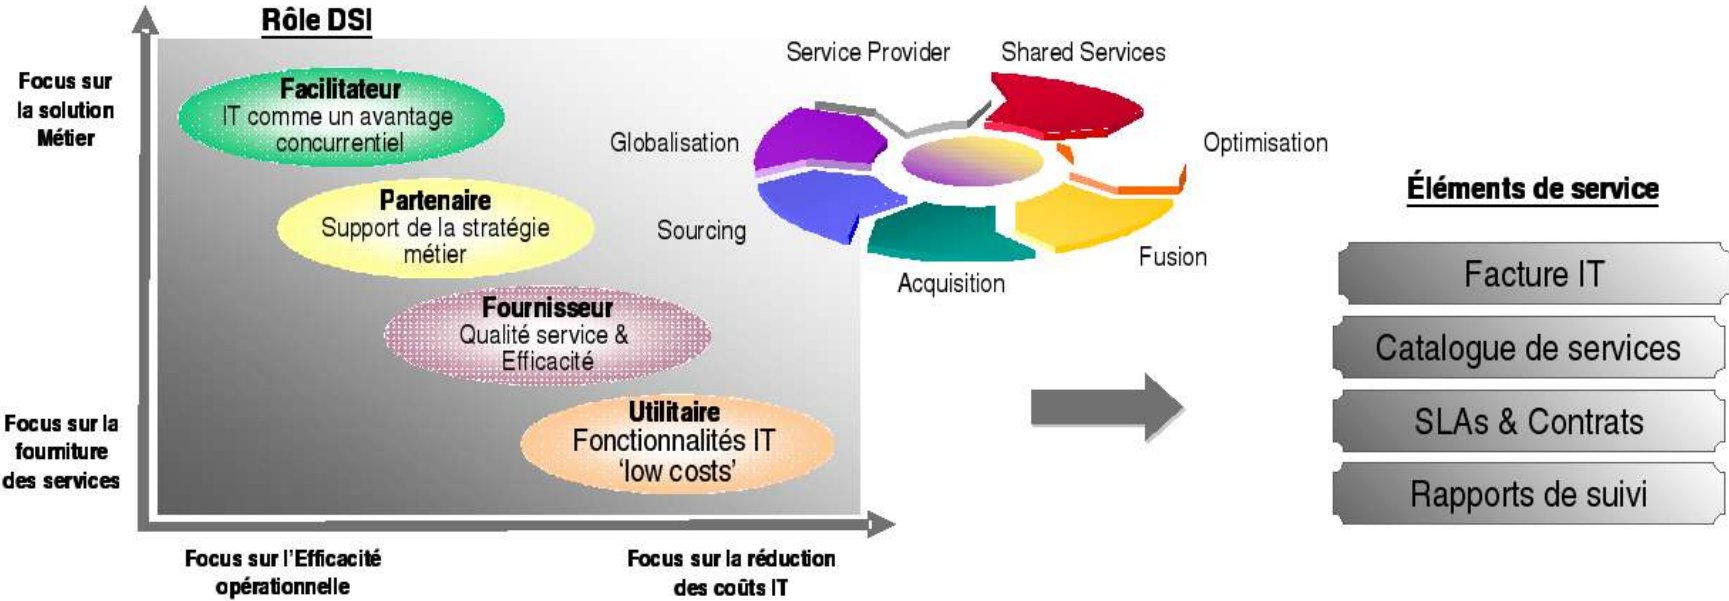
Rôle DSI

Focus sur la solution Métier

Facilitateur
IT comme un avantage concurrentiel

Partenaire
Support de la stratégie métier

Fournisseur
Qualité service & Efficacité

Utilitaire
Fonctionnalités IT 'low costs'

Focus sur la fourniture des services

Focus sur l'Efficacité opérationnelle

Focus sur la réduction des coûts IT

Service Provider

Shared Services

Globalisation

Optimisation

Sourcing

Fusion

Acquisition

Éléments de service

Facture IT

Catalogue de services

SLAs & Contrats

Rapports de suivi